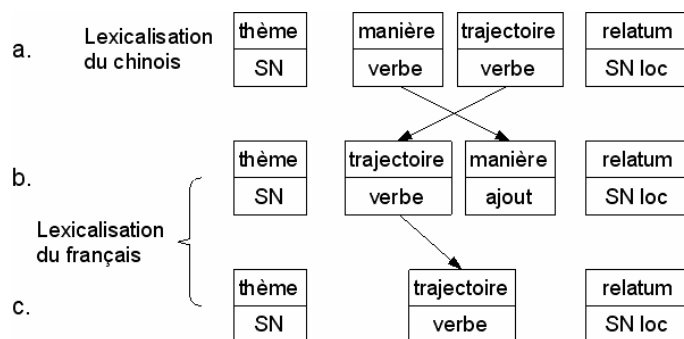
a. Lexicalisation du chinois

| thème | manière | trajectoire | relatum |
|---|---|---|---|
| SN | verbe | verbe | SN loc |

b.

| thème | trajectoire | manière | relatum |
|---|---|---|---|
| SN | verbe | ajout | SN loc |

Lexicalisation du français

c.

| thème | trajectoire | relatum |
|---|---|---|
| SN | verbe | SN loc |